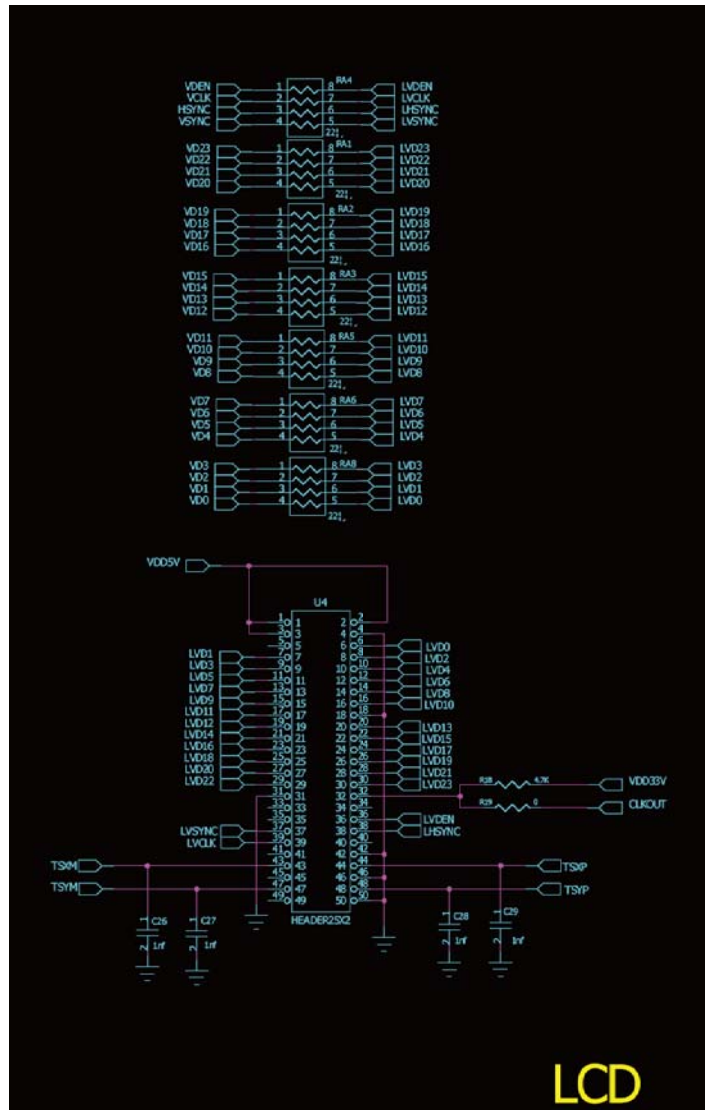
VDEN
VCLK
HSYNC
VSYNC
1
2
3
4
RA4
8
7
6
5
22Ω
LVDEN
LVCLK
LHSYNC
LVSYNC

VD23
VD22
VD21
VD20
1
2
3
4
RA1
8
7
6
5
22Ω
LVD23
LVD22
LVD21
LVD20

VD19
VD18
VD17
VD16
1
2
3
4
RA2
8
7
6
5
22Ω
LVD19
LVD18
LVD17
LVD16

VD15
VD14
VD13
VD12
1
2
3
4
RA3
8
7
6
5
22Ω
LVD15
LVD14
LVD13
LVD12

VD11
VD10
VD9
VD8
1
2
3
4
RA5
8
7
6
5
22Ω
LVD11
LVD10
LVD9
LVD8

VD7
VD6
VD5
VD4
1
2
3
4
RA6
8
7
6
5
22Ω
LVD7
LVD6
LVD5
LVD4

VD3
VD2
VD1
VD0
1
2
3
4
RA8
8
7
6
5
22Ω
LVD3
LVD2
LVD1
LVD0

VDD5V
U4
LVD1
LVD3
LVD5
LVD7
LVD9
LVD11
LVD12
LVD14
LVD16
LVD18
LVD20
LVD22
LVSYNC
LVCLK
1 3 5 7 9 11 13 15 17 19 21 23 25 27 29 31 33 35 37 39 41 43 45 47 49
2 4 6 8 10 12 14 16 18 20 22 24 26 28 30 32 34 36 38 40 42 44 46 48 50
HEADER25X2
LVD0
LVD2
LVD4
LVD6
LVD8
LVD10
LVD13
LVD15
LVD17
LVD19
LVD21
LVD23
LVDEN
LHSYNC
R18
4.7K
R19
0
VDD33V
CLKOUT
TSXM
TSYM
TSXP
TSYP
C26
1nf
C27
1nf
C28
1nf
C29
1nf

LCD